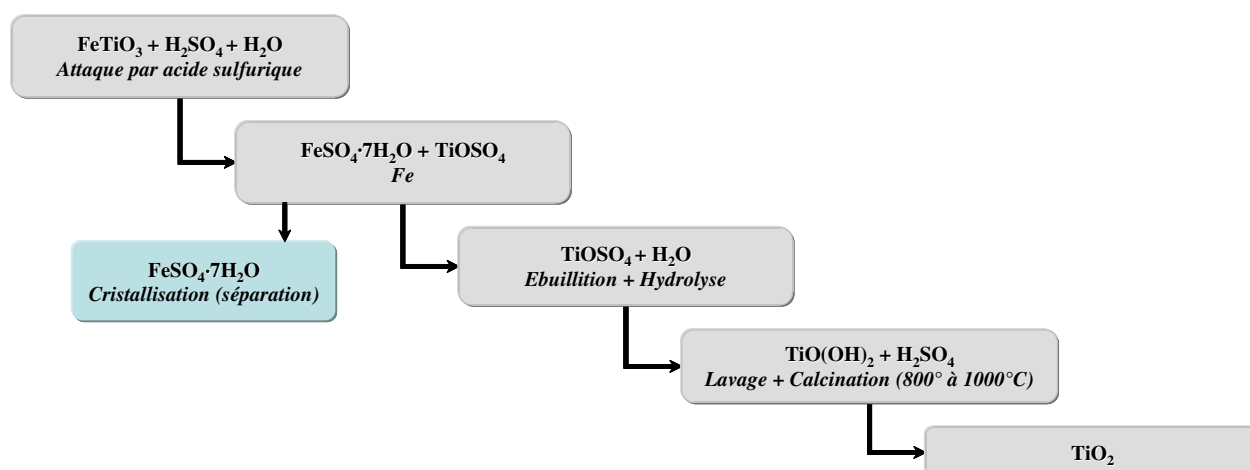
$FeTiO_3 + H_2SO_4 + H_2O$
*Attaque par acide sulfurique*

$FeSO_4 \cdot 7H_2O + TiOSO_4$
*Fe*

$FeSO_4 \cdot 7H_2O$
*Cristallisation (séparation)*

$TiOSO_4 + H_2O$
*Ebuillition + Hydrolyse*

$TiO(OH)_2 + H_2SO_4$
*Lavage + Calcination (800° à 1000°C)*

$TiO_2$